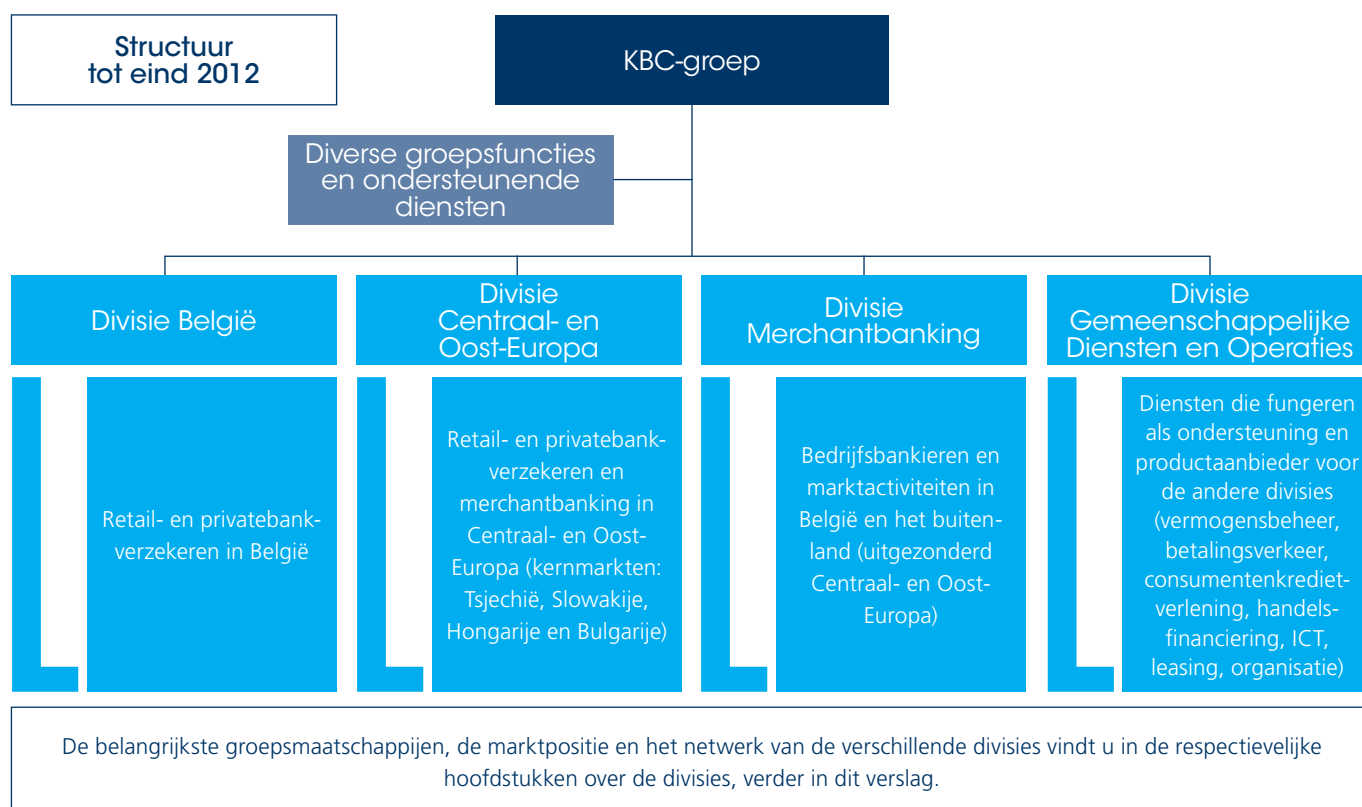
Structuur tot eind 2012

KBC-groep

Diverse groepsfuncties en ondersteunende diensten

Divisie België

Divisie Centraal- en Oost-Europa

Divisie Merchantbanking

Divisie Gemeenschappelijke Diensten en Operaties

Retail- en privatebankverzekeren in België

Retail- en privatebankverzekeren en merchantbanking in Centraal- en Oost-Europa (kernmarkten: Tsjechië, Slowakije, Hongarije en Bulgarije)

Bedrijfsbankieren en marktactiviteiten in België en het buitenland (uitgezonderd Centraal- en Oost-Europa)

Diensten die fungeren als ondersteuning en productaanbieder voor de andere divisies (vermogensbeheer, betalingsverkeer, consumentenkredietverlening, handelsfinanciering, ICT, leasing, organisatie)

De belangrijkste groepsmaatschappijen, de marktpositie en het netwerk van de verschillende divisies vindt u in de respectievelijke hoofdstukken over de divisies, verder in dit verslag.